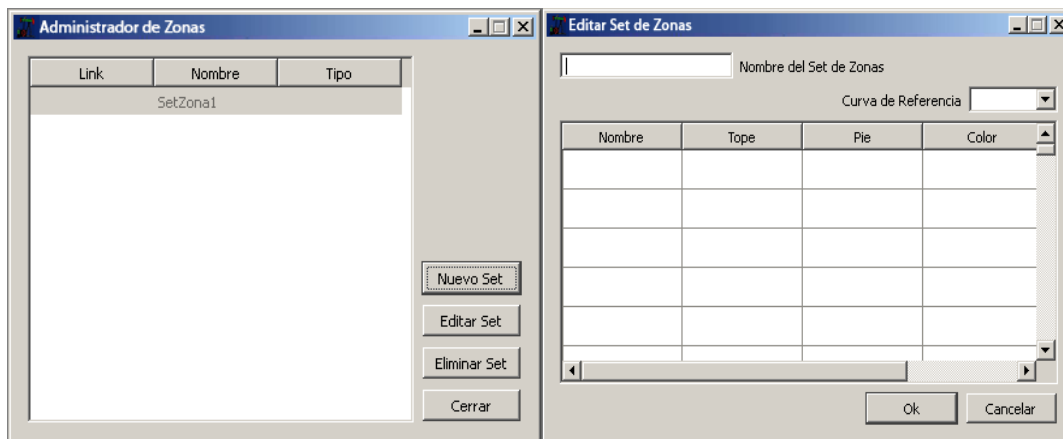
Administrador de Zonas

| Link | Nombre | Tipo |
|---|---|---|
| | SetZona1 | |

Nuevo Set
Editar Set
Eliminar Set
Cerrar

Editar Set de Zonas

Nombre del Set de Zonas
Curva de Referencia

| Nombre | Tope | Pie | Color |
|---|---|---|---|
| | | | |
| | | | |
| | | | |
| | | | |
| | | | |

Ok
Cancelar